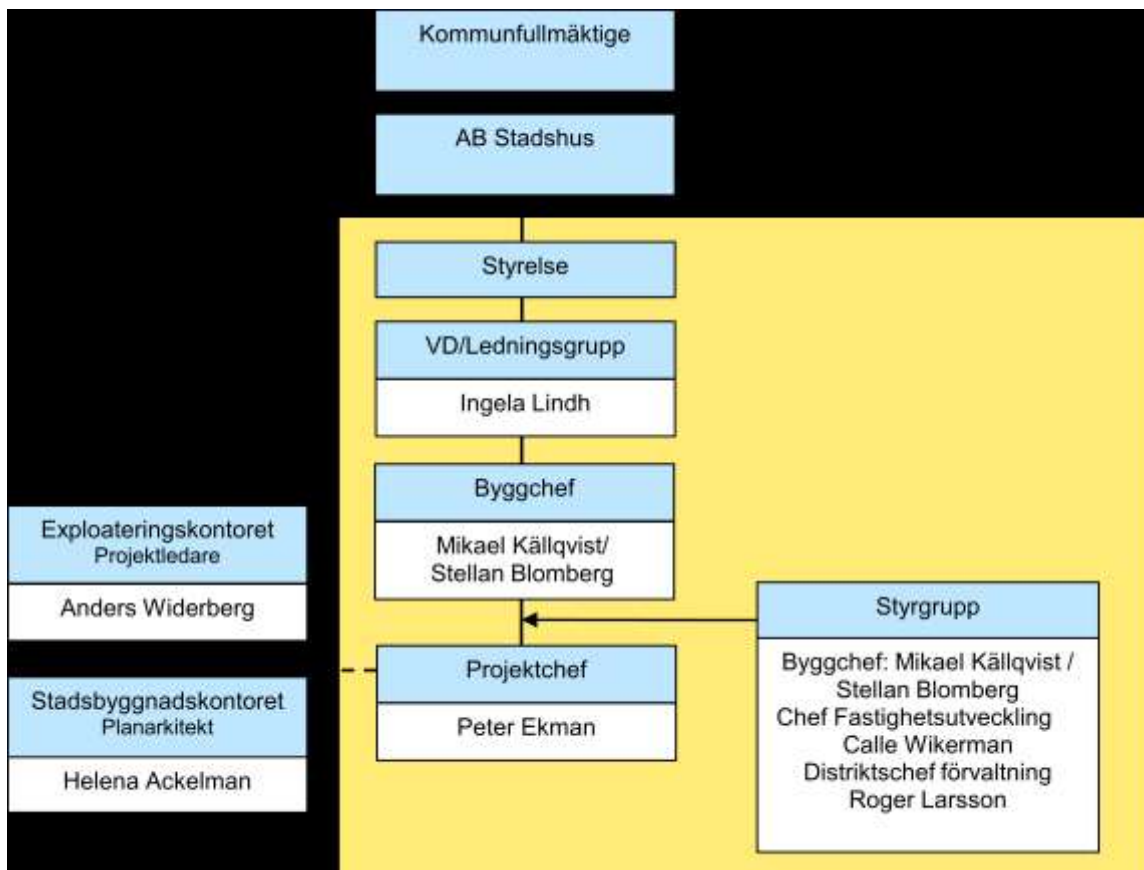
Kommunfullmäktige

AB Stadshus

Styrelse

VD/Ledningsgrupp

Ingela Lindh

Byggchef

Mikael Källqvist/ Stellan Blomberg

Exploateringskontoret
Projektledare

Anders Widerberg

Stadsbyggnadskontoret
Planarkitekt

Helena Ackelman

Projektchef

Peter Ekman

Styrgrupp

Byggchef: Mikael Källqvist / Stellan Blomberg
Chef Fastighetsutveckling
Calle Wikerman
Distriktschef förvaltning
Roger Larsson